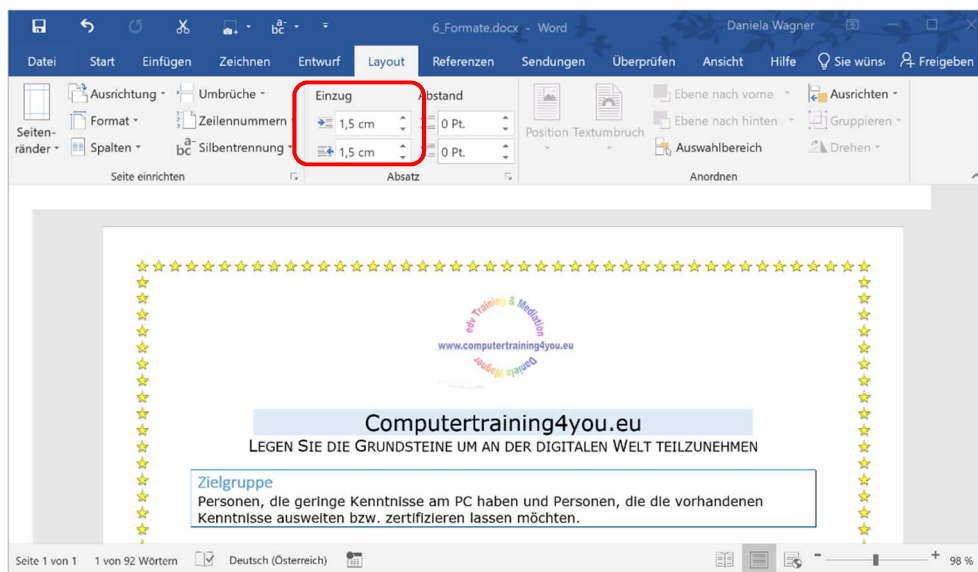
6_Formate.docx - Word
Daniela Wagner

Datei Start Einfügen Zeichnen Entwurf Layout Referenzen Sendungen Überprüfen Ansicht Hilfe Sie wüns Freigeben

Seitenränder
Ausrichtung
Format
Spalten
Umbrüche
Zeilennummern
Silbentrennung
Seite einrichten

Einzug
1,5 cm
1,5 cm
Abstand
0 Pt.
0 Pt.
Absatz

Position Textumbruch
Ebene nach vorne
Ebene nach hinten
Auswahlbereich
Ausrichten
Gruppieren
Drehen
Anordnen

edv Training & Mediation
www.computertraining4you.eu
Daniela Wagner

Computertraining4you.eu
LEGEN SIE DIE GRUNDSTEINE UM AN DER DIGITALEN WELT TEILZUNEHMEN

Zielgruppe
Personen, die geringe Kenntnisse am PC haben und Personen, die die vorhandenen Kenntnisse ausweiten bzw. zertifizieren lassen möchten.

Seite 1 von 1 1 von 92 Wörtern Deutsch (Österreich) 98 %